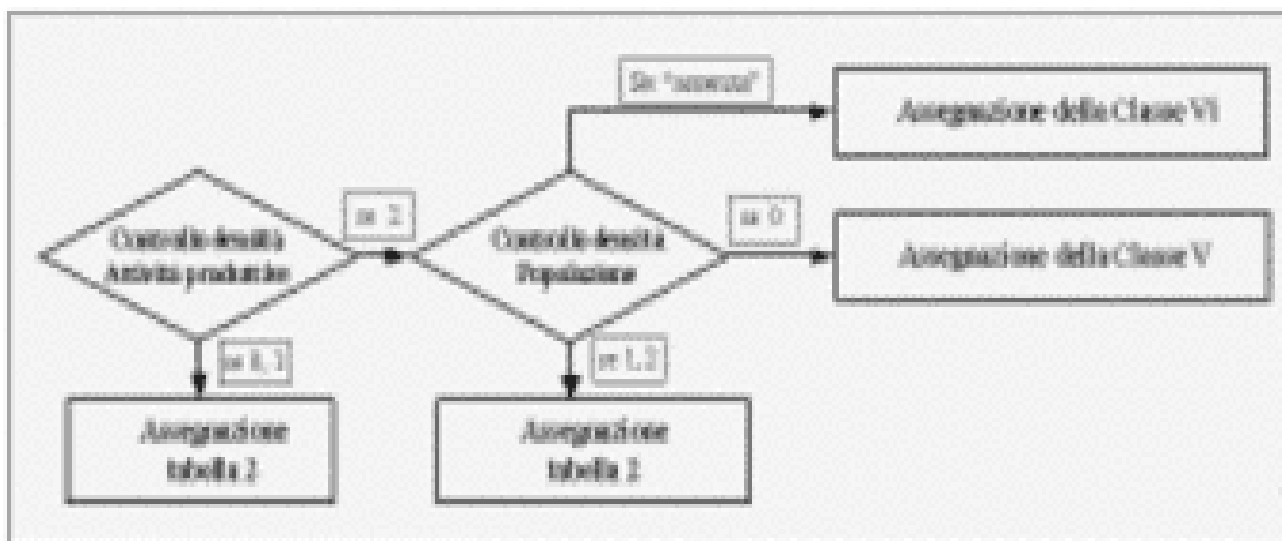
Controllo densità Attività produttive

se 2

Controllo densità Popolazione

Se "assenza"

Assegnazione della Classe VI

se 0

Assegnazione della Classe V

se 0, 1

Assegnazione tabella 2

se 1, 2

Assegnazione tabella 2